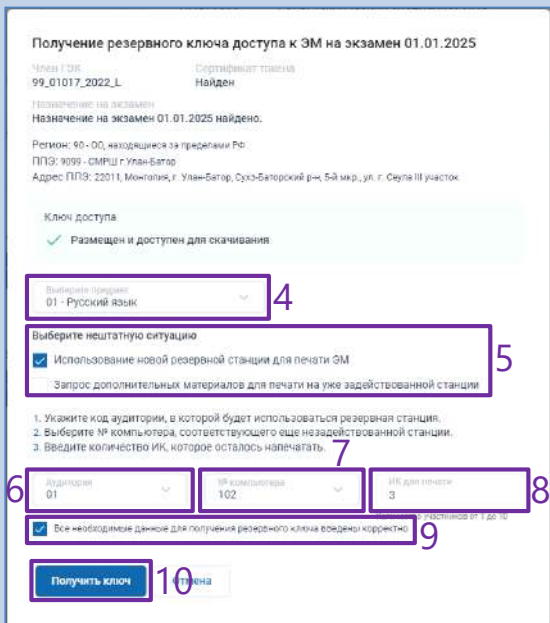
Получение резервного ключа доступа к ЭМ на экзамен 01.01.2025

Член ГЭК
99_01017_2022_L

Сертификат токена
Найден

Назначение на экзамен
Назначение на экзамен 01.01.2025 найдено.

Регион: 90 - ОО, находящиеся за пределами РФ
ППЭ: 9099 - СМРШ г Улан-Батор
Адрес ППЭ: 22011, Монголия, г. Улан-Батор, Сухэ-Баторский р-н, 5-й мкр., ул. г. Сеула III участок

Ключ доступа
Размещен и доступен для скачивания

Выберите предмет
01 - Русский язык

4

Выберите нештатную ситуацию
Использование новой резервной станции для печати ЭМ
Запрос дополнительных материалов для печати на уже задействованной станции

5

1. Укажите код аудитории, в которой будет использоваться резервная станция.
2. Выберите № компьютера, соответствующего еще незадействованной станции.
3. Введите количество ИК, которое осталось напечатать.

7

6

Аудитория
01

№ компьютера
102

ИК для печати
3

8

Количество участников от 1 до 10

Все необходимые данные для получения резервного ключа введены корректно

9

Получить ключ

10

Отмена